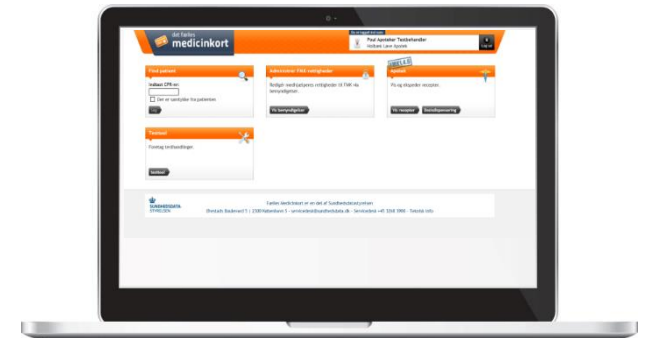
det fælles
medicinkort

Du er logget ind som
Poul Apoteker Testbehandler
Vedbæk Løve Apotek

Log ud

Find patient

Indtast CPR-nr:

Der er samtykke fra patienten

Administrér FMK rettigheder

Redigér medicinpersons rettigheder til FMK via fanerettigheder.

Vis tenrettigheder

Apotek

Pis og ekspedér recepter.

Vis recepter

Testbud

Foretag testhandlinger.

Testbud

SUNDHEDSDATA-STYRELSEN

Fælles Medicinkort er en del af Sundhedsdatastyrelsen

Ørestads Boulevard 5 · 2300 København S · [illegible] · Servicedesk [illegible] · Teknisk info